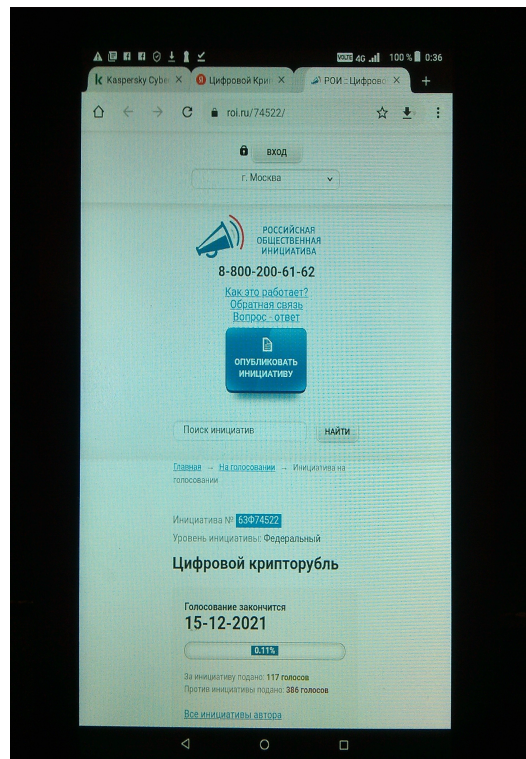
VoLTE 4G 100 % 0:36

Kaspersky Cyber ×
Цифровой Крип ×
РОИ :: Цифрово ×
+

roi.ru/74522/

вход

г. Москва

РОССИЙСКАЯ ОБЩЕСТВЕННАЯ ИНИЦИАТИВА

8-800-200-61-62

Как это работает?
Обратная связь
Вопрос - ответ

ОПУБЛИКОВАТЬ ИНИЦИАТИВУ

Поиск инициатив
НАЙТИ

Главная → На голосовании → Инициатива на голосовании

Инициатива № 63Ф74522

Уровень инициативы: Федеральный

Цифровой крипторубль

Голосование закончится

15-12-2021

0.11%

За инициативу подано: 117 голосов
Против инициативы подано: 386 голосов

Все инициативы автора